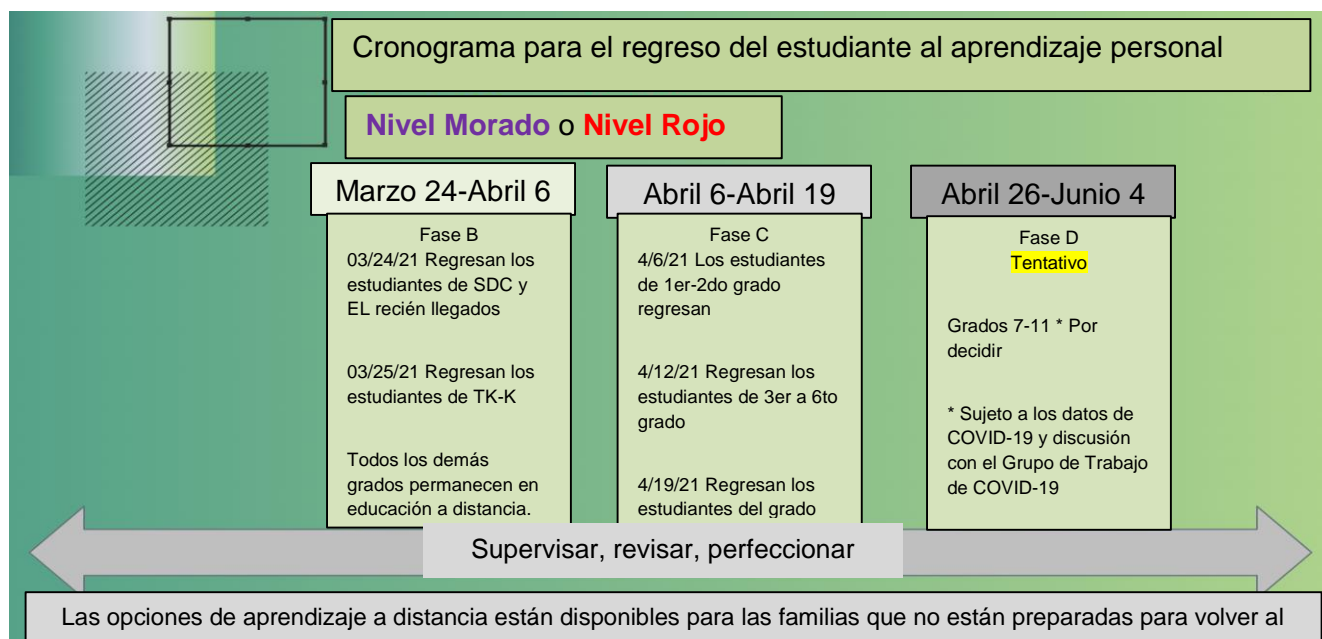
Cronograma para el regreso del estudiante al aprendizaje personal

Nivel Morado o Nivel Rojo

Marzo 24-Abril 6

Fase B
03/24/21 Regresan los estudiantes de SDC y EL recién llegados

03/25/21 Regresan los estudiantes de TK-K

Todos los demás grados permanecen en educación a distancia.

Abril 6-Abril 19

Fase C
4/6/21 Los estudiantes de 1er-2do grado regresan

4/12/21 Regresan los estudiantes de 3er a 6to grado

4/19/21 Regresan los estudiantes del grado

Abril 26-Junio 4

Fase D
Tentativo

Grados 7-11 * Por decidir

* Sujeto a los datos de COVID-19 y discusión con el Grupo de Trabajo de COVID-19

Supervisar, revisar, perfeccionar

Las opciones de aprendizaje a distancia están disponibles para las familias que no están preparadas para volver al